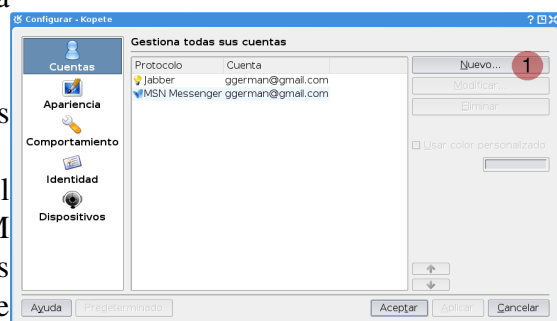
Configurar - Kopete

Cuentas
Apariencia
Comportamiento
Identidad
Dispositivos

Gestiona todas sus cuentas

| Protocolo | Cuenta |
|---|---|
| Jabber | ggerman@gmail.com |
| MSN Messenger | ggerman@gmail.com |

Nuevo...
1
Modificar...
Eliminar
Usar color personalizado

Ayuda
Predeterminado
Aceptar
Aplicar
Cancelar